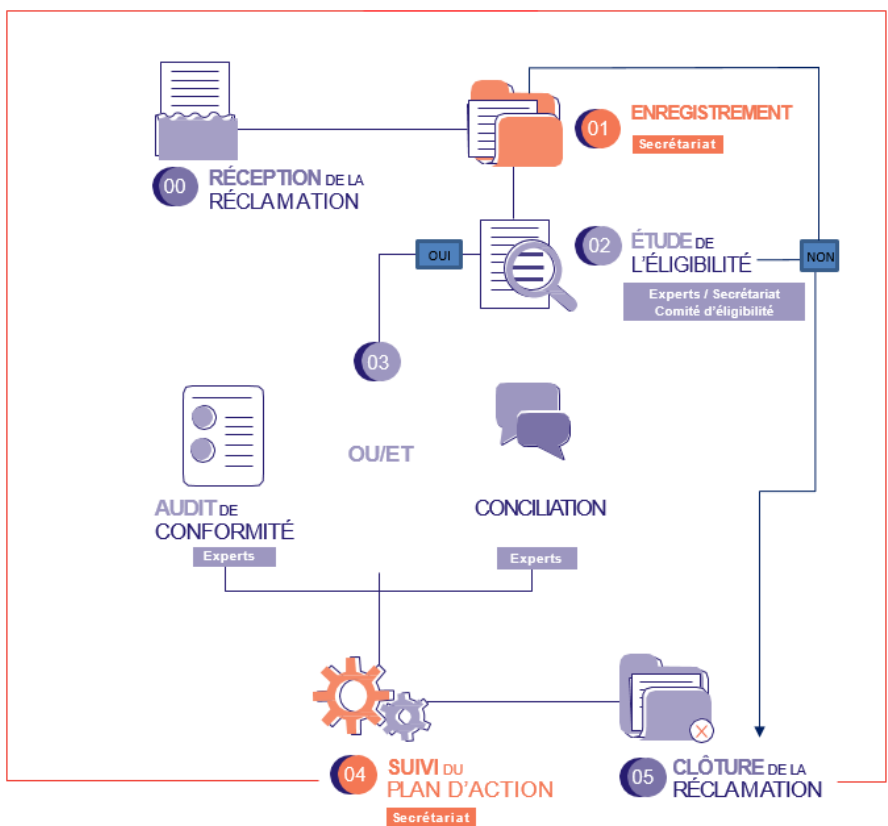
00 RÉCEPTION DE LA RÉCLAMATION

01 ENREGISTREMENT

Secrétariat

02 ÉTUDE DE L'ÉLIGIBILITÉ

Experts / Secrétariat
Comité d'éligibilité

OUI

NON

03

AUDIT DE CONFORMITÉ

Experts

OU/ET

CONCILIATION

Experts

04 SUIVI DU PLAN D'ACTION

Secrétariat

05 CLÔTURE DE LA RÉCLAMATION